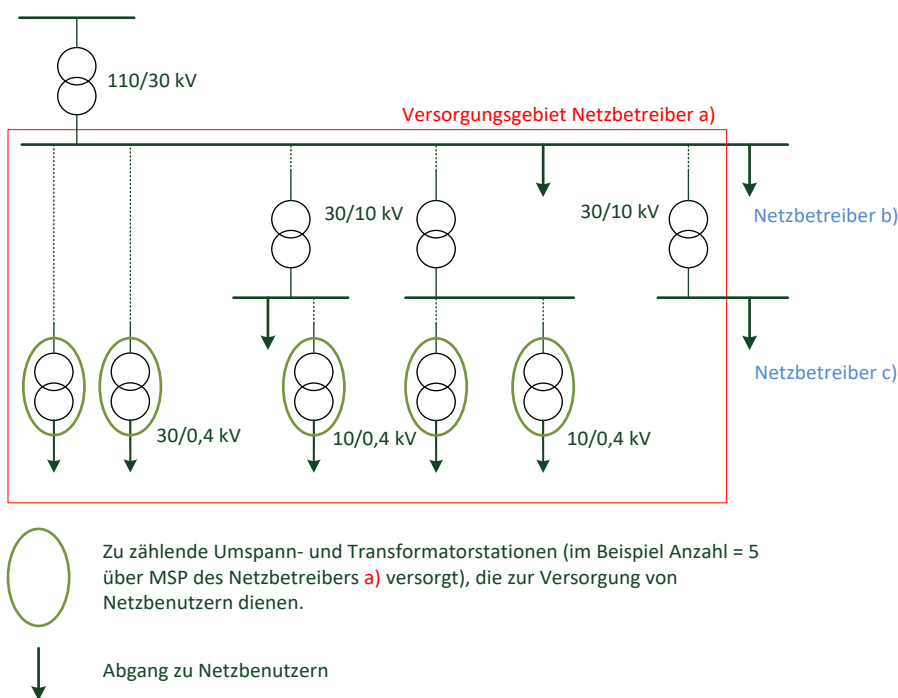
110/30 kV

Versorgungsgebiet Netzbetreiber a)

30/10 kV

30/10 kV

Netzbetreiber b)

Netzbetreiber c)

30/0,4 kV

10/0,4 kV

10/0,4 kV

Zu zählende Umspann- und Transformatorstationen (im Beispiel Anzahl = 5 über MSP des Netzbetreibers a) versorgt), die zur Versorgung von Netzbenutzern dienen.

Abgang zu Netzbenutzern